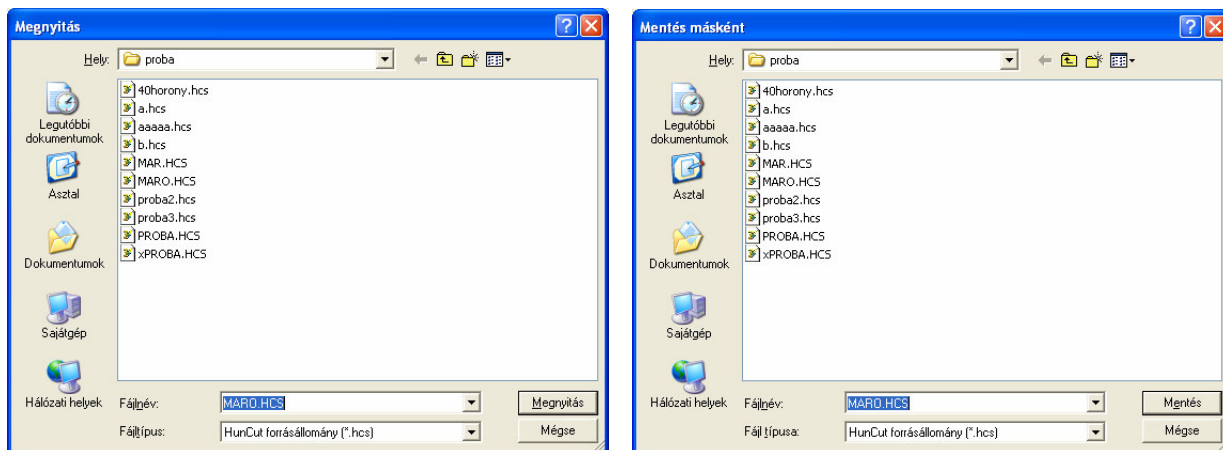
Megnyitás

Hely: proba

40horony.hcs
a.hcs
aaaaa.hcs
b.hcs
MAR.HCS
MARO.HCS
proba2.hcs
proba3.hcs
PROBA.HCS
xPROBA.HCS

Legutóbbi dokumentumok
Asztal
Dokumentumok
Sajátgép
Hálózati helyek

Fájlnév: MARO.HCS
Megnyitás
Fájltípus: HunCut forrásállomány (*.hcs)
Mégse

Mentés másként

Hely: proba

40horony.hcs
a.hcs
aaaaa.hcs
b.hcs
MAR.HCS
MARO.HCS
proba2.hcs
proba3.hcs
PROBA.HCS
xPROBA.HCS

Legutóbbi dokumentumok
Asztal
Dokumentumok
Sajátgép
Hálózati helyek

Fájlnév: MARO.HCS
Mentés
Fájl típusa: HunCut forrásállomány (*.hcs)
Mégse